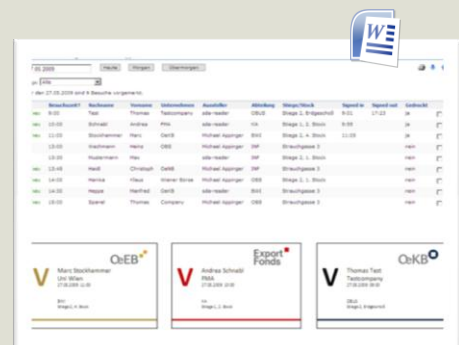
.05.2009 Heute Morgen Übermorgen

Alle

den 27.05.2009 sind 9 Besuche vorgemerkt:

| | Besuchszeit | Nachname | Vorname | Unternehmen | Aussteller | Abteilung | Stiege/Stock | Signed in | Signed out | Gedruckt |
|---|---|---|---|---|---|---|---|---|---|---|
| neu | 9:00 | Test | Thomas | Testcompany | side-reader | OBUS | Stiege 1, Erdgeschoß | 9:21 | 17:23 | ja |
| neu | 10:00 | Schnabl | Andrea | FMA | side-reader | KA | Stiege 1, 2. Stock | 9:59 | | ja |
| neu | 11:00 | Stockhammer | Marc | OeKB | Michael Appinger | BWI | Stiege 1, 4. Stock | 11:05 | | ja |
| | 13:00 | Wachmann | Heinz | OBS | Michael Appinger | INF | Strauchgasse 3 | | | nein |
| | 13:00 | Mustermann | Max | | side-reader | INF | Stiege 1, 1. Stock | | | nein |
| neu | 13:45 | Haslt | Christoph | OeKB | Michael Appinger | INF | Strauchgasse 3 | | | nein |
| neu | 14:00 | Hainka | Klaus | Wiener Börse | Michael Appinger | OBS | Stiege 1, 1. Stock | | | nein |
| neu | 14:00 | Happe | Manfred | OeKB | side-reader | BWI | Stiege 1, 4. Stock | | | nein |
| neu | 15:00 | Sparel | Thomas | Company | Michael Appinger | OBS | Strauchgasse 3 | | | nein |

V OeEB
Marc Stockhammer
Uni Wien
27.05.2009 11:00
BWI
Stiege 1, 4. Stock

V Export Fonds
Andrea Schnabl
FMA
27.05.2009 10:00
KA
Stiege 1, 2. Stock

V OeKB
Thomas Test
Testcompany
27.05.2009 9:00
OBUS
Stiege 1, Erdgeschoß